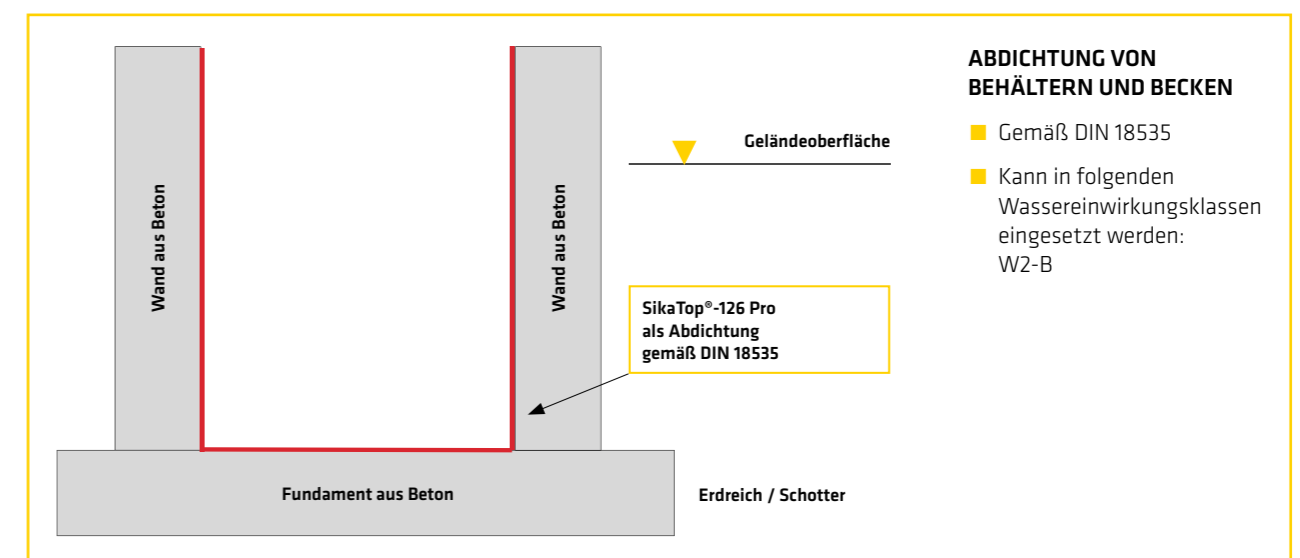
Wand aus Beton

Wand aus Beton

Geländeoberfläche

SikaTop®-126 Pro als Abdichtung gemäß DIN 18535

Fundament aus Beton

Erdreich / Schotter

ABDICHTUNG VON BEHÄLTERN UND BECKEN

- Gemäß DIN 18535
- Kann in folgenden Wassereinwirkungsklassen eingesetzt werden: W2-B